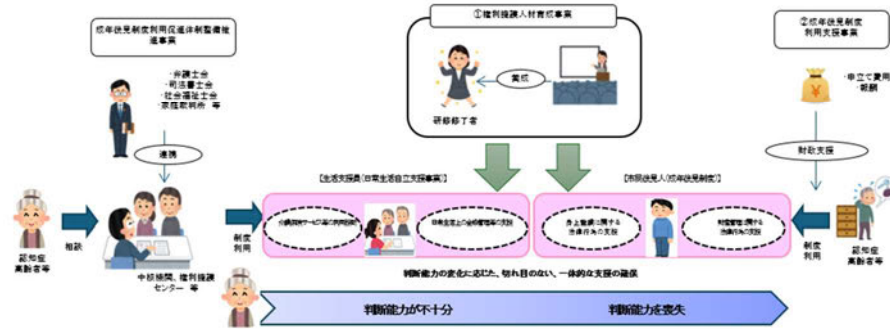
成年後見制度利用促進体制整備推進事業

・弁護士会
・司法書士会
・社会福祉士会
・家庭裁判所　等

連携

①権利擁護人材育成事業

育成

研修修了者

②成年後見制度利用支援事業

・申立て費用
・報酬

財政支援

認知症高齢者等

相談

中核機関、権利擁護センター　等

制度利用

【生活支援員(日常生活自立支援事業)】

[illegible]

日常生活上の金銭管理等の支援

【市民後見人(成年後見制度)】

身上監護に関する法律行為の支援

財産管理に関する法律行為の支援

制度利用

認知症高齢者等

判断能力の変化に応じた、切れ目のない、一体的な支援の確保

判断能力が不十分

判断能力を喪失